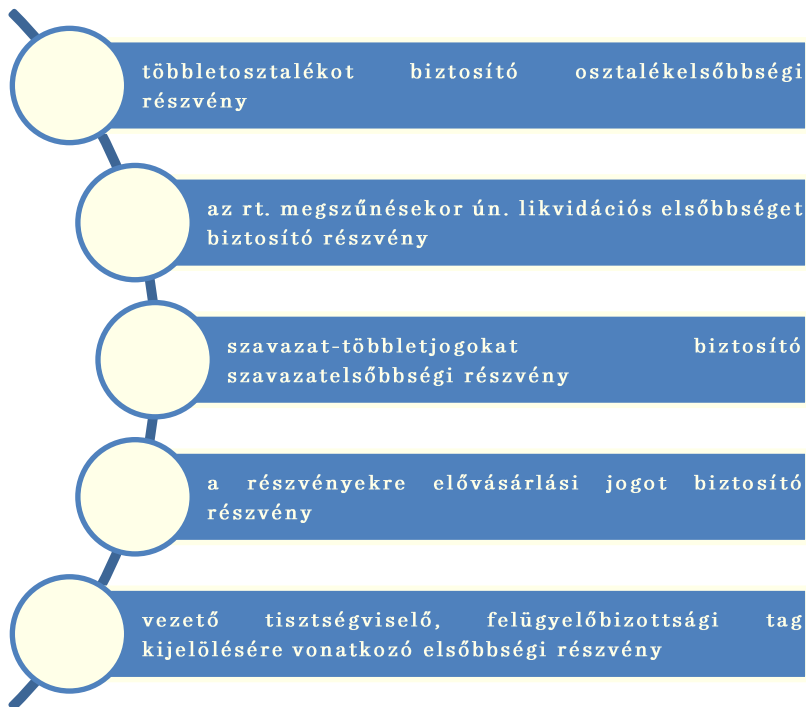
többletosztalékot biztosító osztalékelsőbbségi részvény

az rt. megszűnésekor ún. likvidációs elsőbbséget biztosító részvény

szavazat-többletjogokat biztosító szavazatelsőbbségi részvény

a részvényekre elővásárlási jogot biztosító részvény

vezető tisztségviselő, felügyelőbizottsági tag kijelölésére vonatkozó elsőbbségi részvény